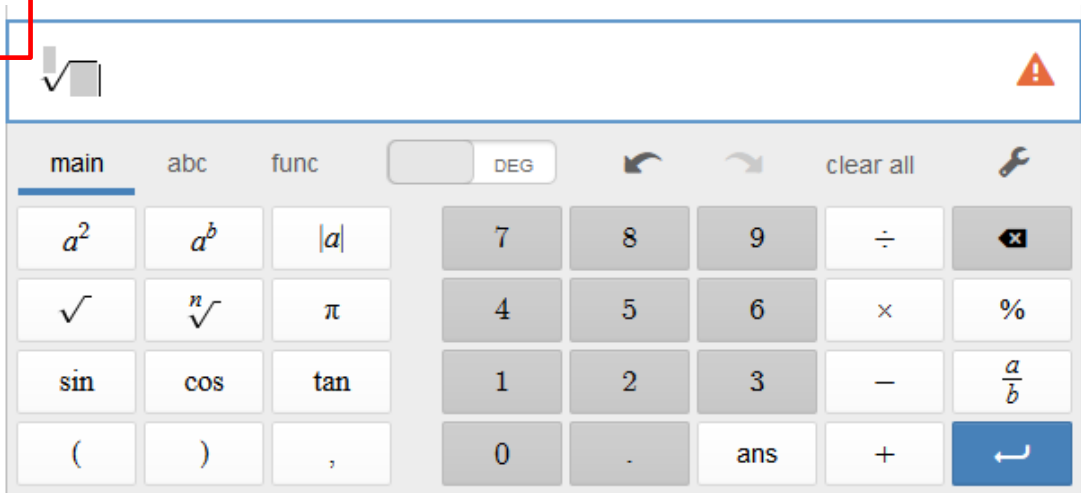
main abc func DEG clear all

| $a^2$ | $a^b$ | $|a|$ | 7 | 8 | 9 | $\div$ | |
|---|---|---|---|---|---|---|---|
| $\sqrt{}$ | $\sqrt[n]{}$ | $\pi$ | 4 | 5 | 6 | $\times$ | % |
| sin | cos | tan | 1 | 2 | 3 | $-$ | $\frac{a}{b}$ |
| ( | ) | , | 0 | . | ans | + | |